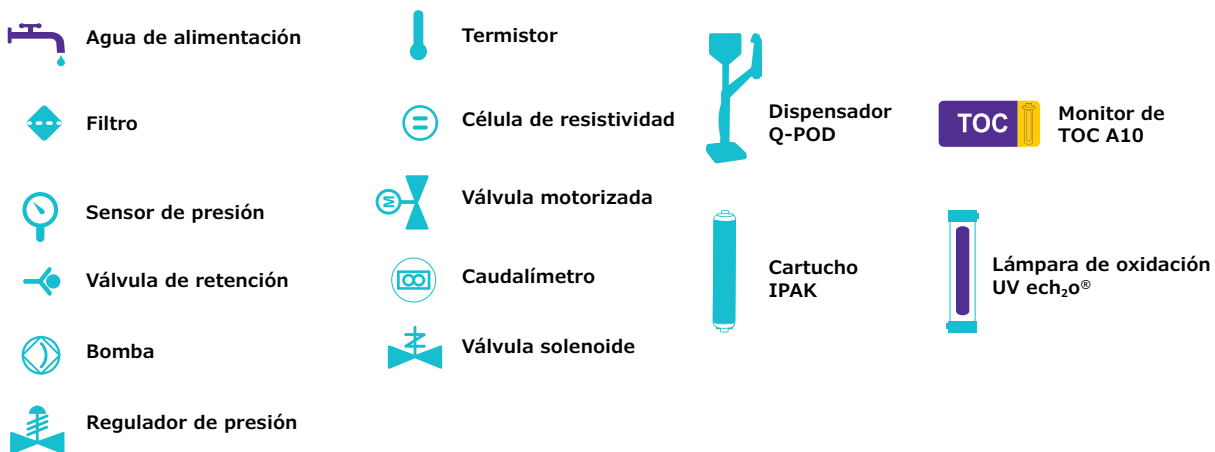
Agua de alimentación

Filtro

Sensor de presión

Válvula de retención

Bomba

Regulador de presión

Termistor

Célula de resistividad

Válvula motorizada

Caudalímetro

Válvula solenoide

Dispensador Q-POD

Cartucho IPAK

TOC

Monitor de TOC A10

Lámpara de oxidación UV ech$_2$o®